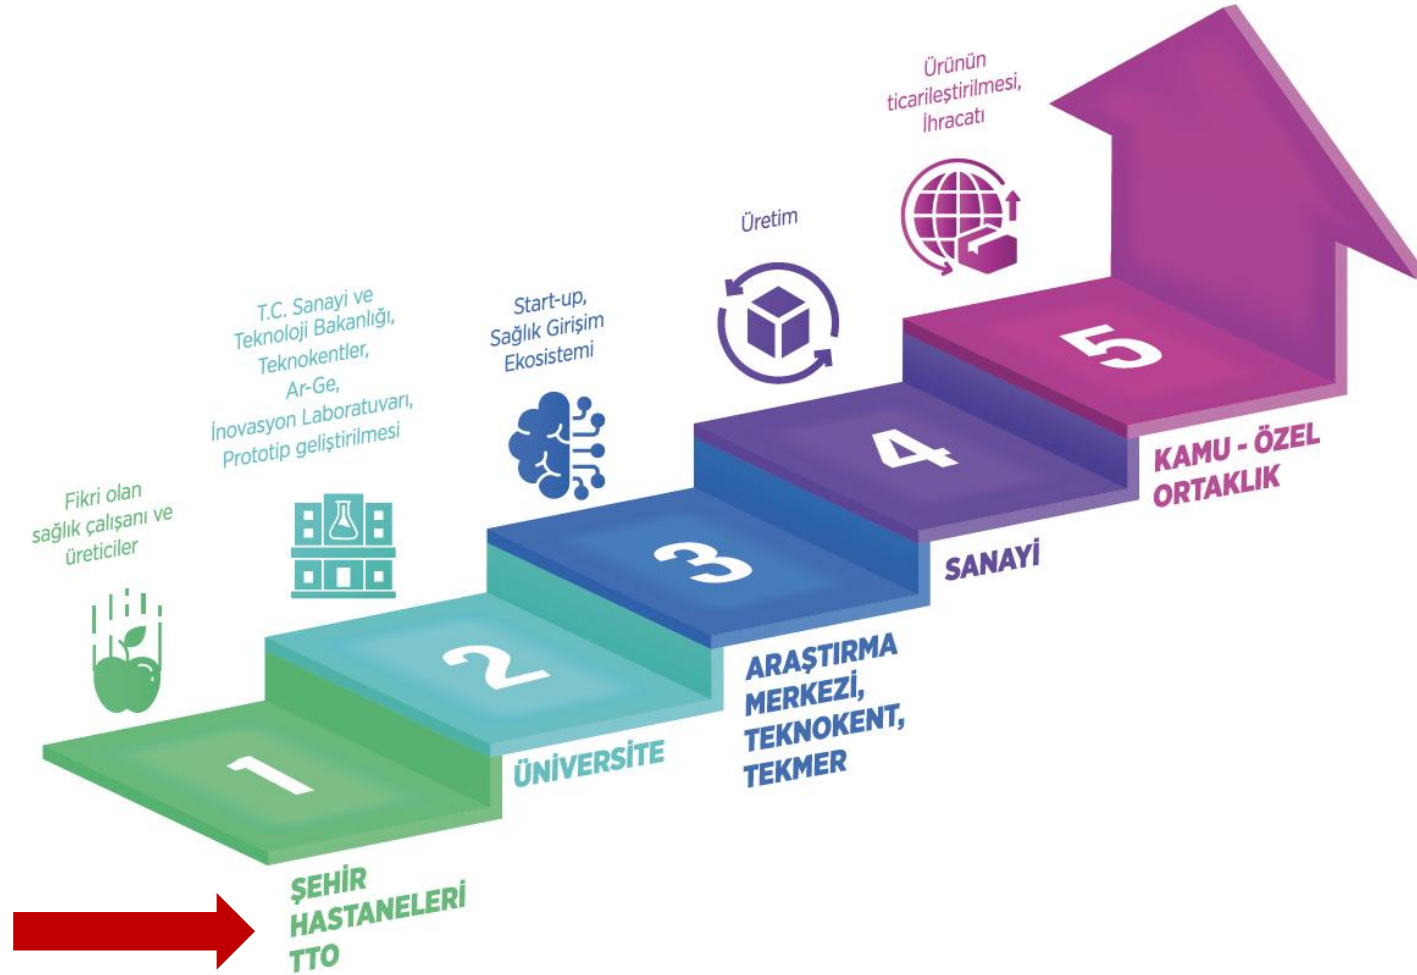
Fikri olan sağlık çalışanı ve üreticiler

1

ŞEHİR HASTANELERİ TTO

T.C. Sanayi ve Teknoloji Bakanlığı, Teknokentler, Ar-Ge, İnovasyon Laboratuvarı, Prototip geliştirilmesi

2

ÜNİVERSİTE

Start-up, Sağlık Girişim Ekosistemi

3

ARAŞTIRMA MERKEZİ, TEKNOKENT, TEKMER

Üretim

4

SANAYİ

Ürünün ticarileştirilmesi, İhracatı

5

KAMU - ÖZEL ORTAKLIK